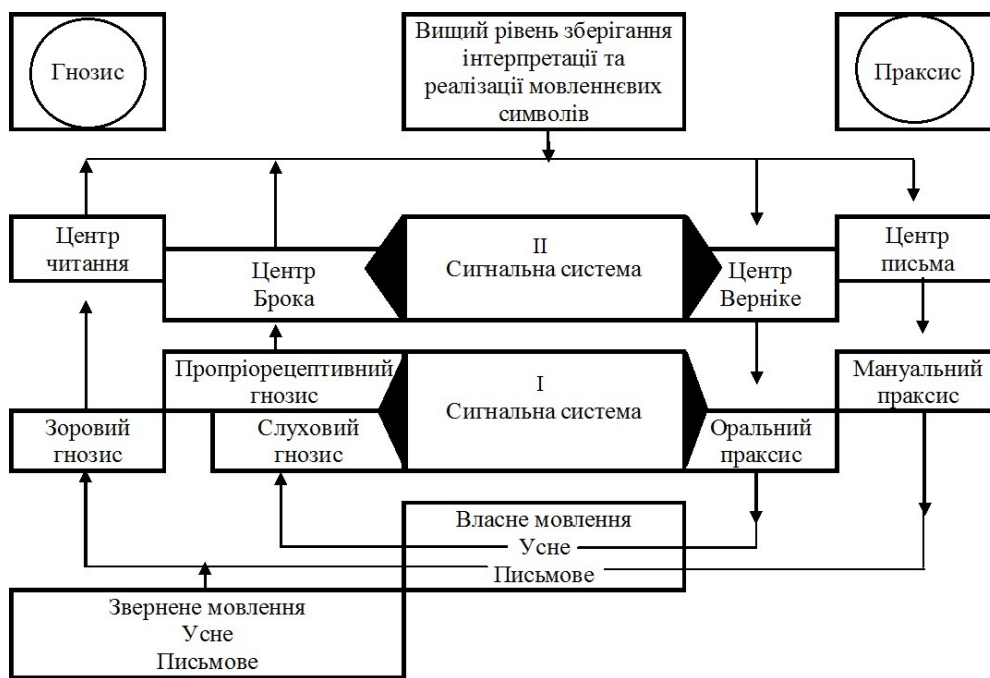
Гнозис

Вищий рівень зберігання інтерпретації та реалізації мовленнєвих символів

Праксис

Центр читання

Центр Брока

II
Сигнальна система

Центр Верніке

Центр письма

Пропріорецептивний гнозис

I
Сигнальна система

Мануальний праксис

Зоровий гнозис

Слуховий гнозис

Оральний праксис

Власне мовлення
Усне
Письмове

Звернене мовлення
Усне
Письмове